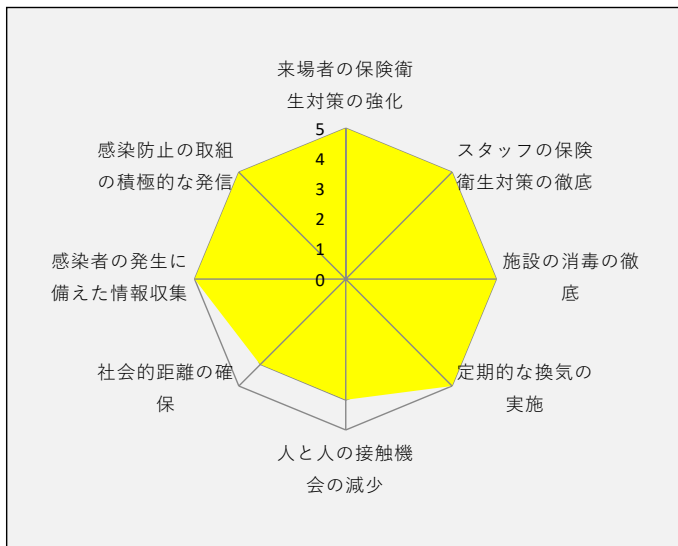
来場者の保険衛生対策の強化

スタッフの保険衛生対策の徹底

施設の消毒の徹底

定期的な換気の実施

人と人の接触機会の減少

社会的距離の確保

感染者の発生に備えた情報収集

感染防止の取組の積極的な発信

5
4
3
2
1
0